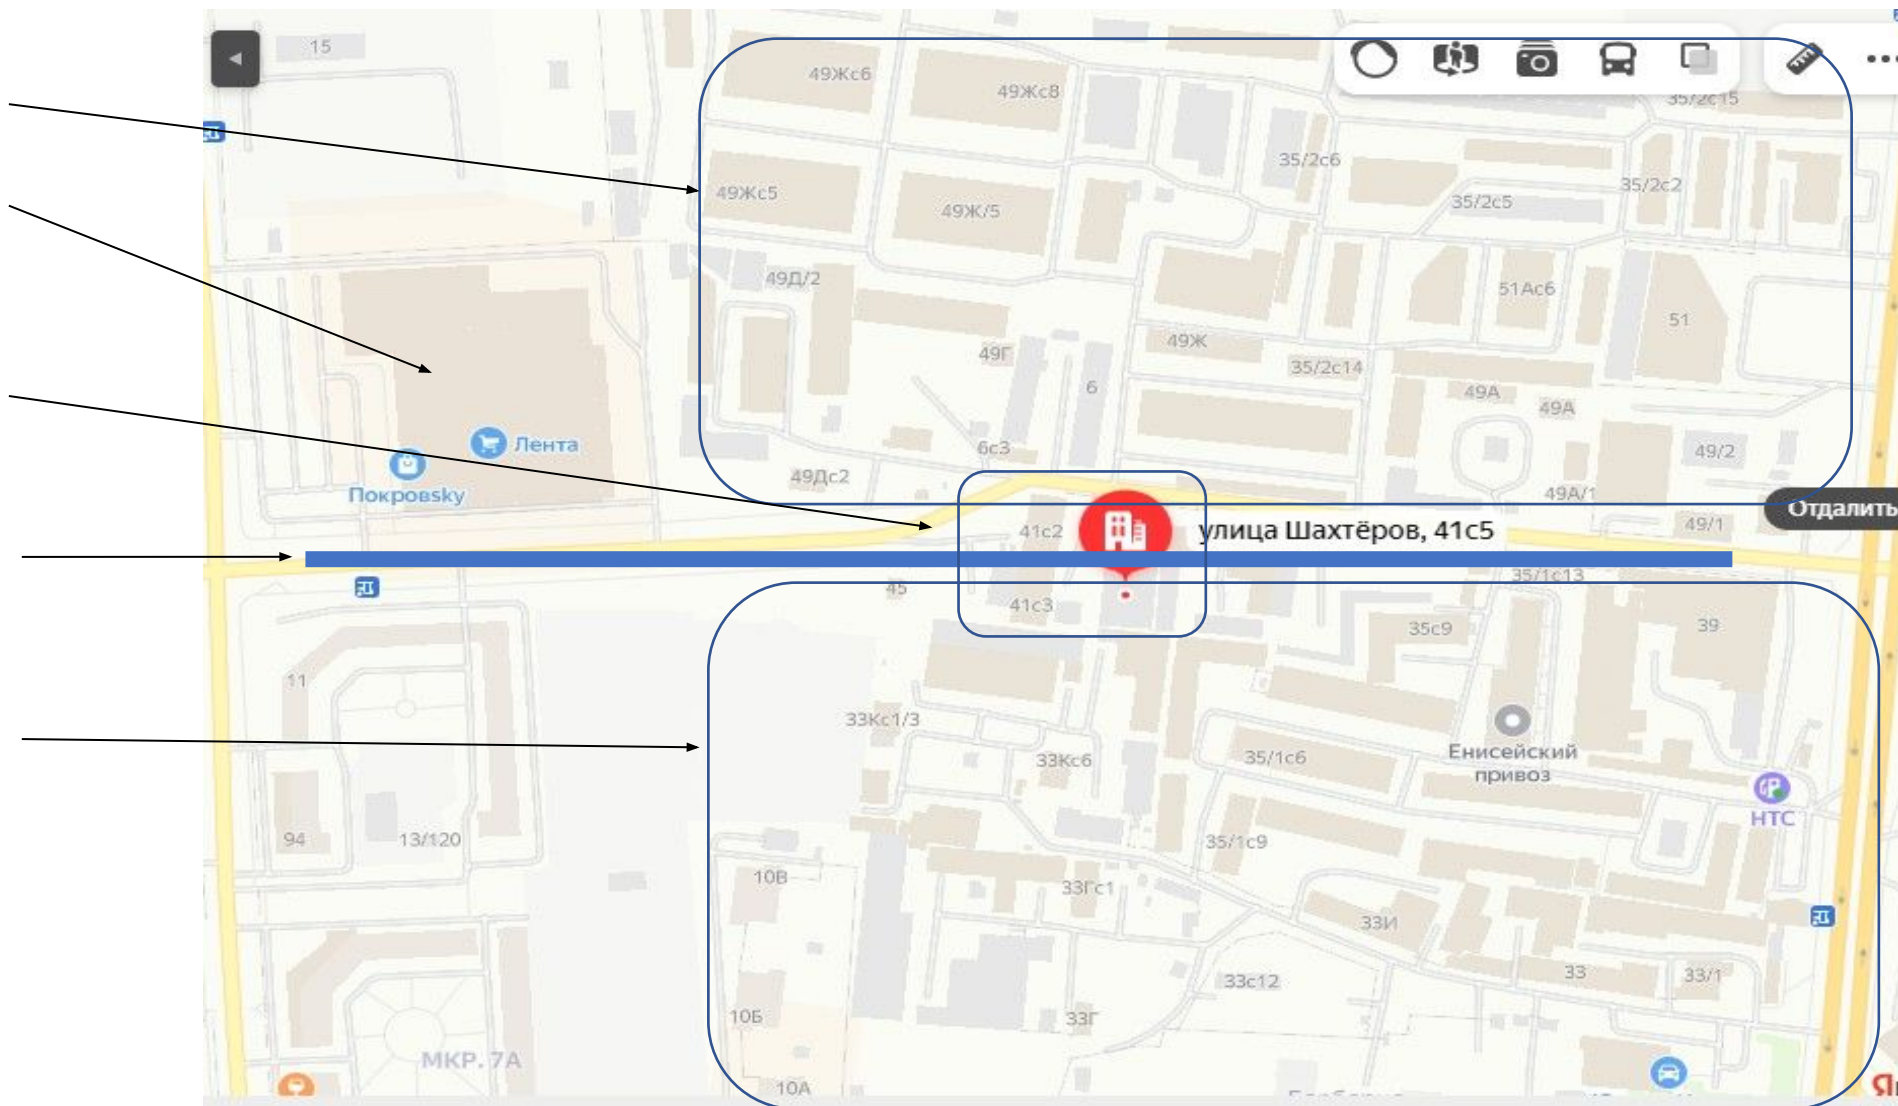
15

49Жс6

49Жс8

35/2с15

35/2с6

35/2с2

49Жс5

49Ж/5

35/2с5

49Д/2

51Ас6

51

49Г

49Ж

35/2с14

6

49А

49А

Лента

Покровsky

6с3

49Дс2

49/2

49А/1

Отдалить

41с2

улица Шахтёров, 41с5

49/1

45

35/1с13

41с3

35с9

39

11

33Кс1/3

33Кс6

35/1с6

Енисейский привоз

НТС

94

13/120

35/1с9

10В

33Гс1

33И

33с12

33

33/1

10Б

33Г

МКР. 7А

10А

Я